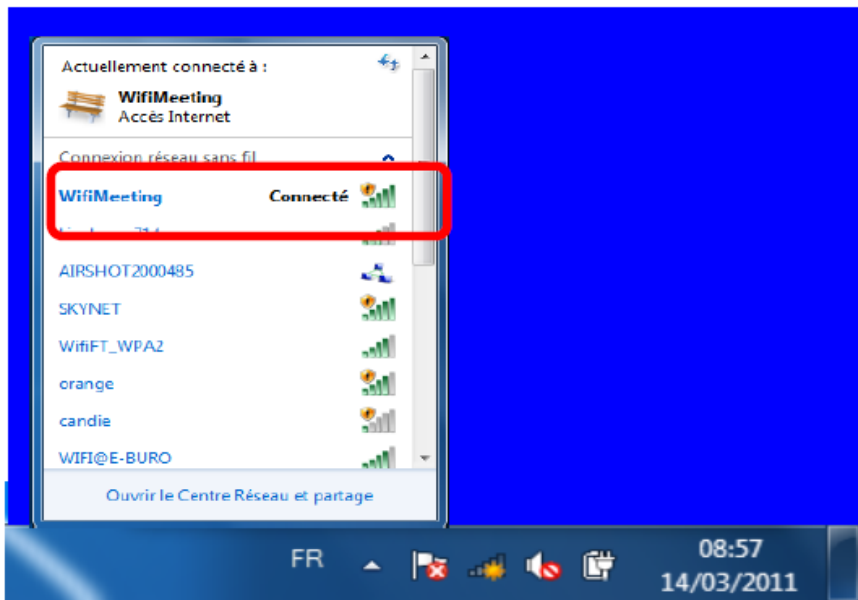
Actuellement connecté à :

WifiMeeting
Accès Internet

Connexion réseau sans fil

WifiMeeting Connecté

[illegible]

AIRSHOT2000485

SKYNET

WifiFT_WPA2

orange

candie

WIFI@E-BURO

Ouvrir le Centre Réseau et partage

FR

08:57
14/03/2011